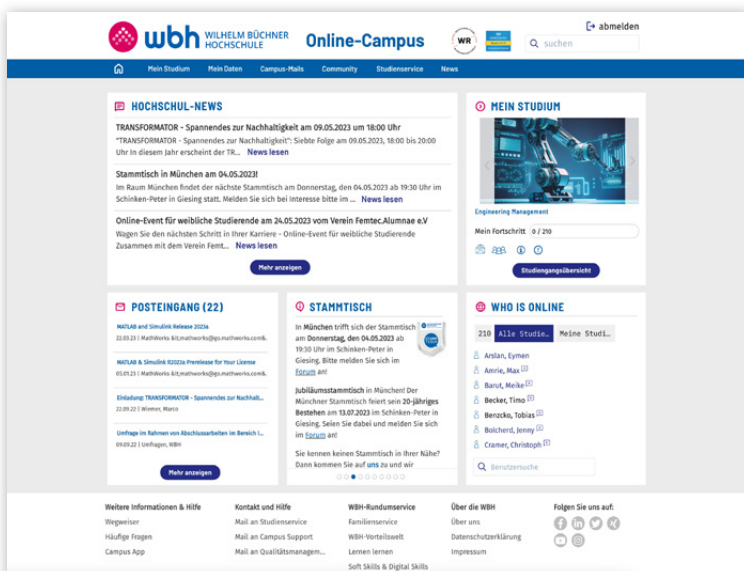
wbh WILHELM BÜCHNER HOCHSCHULE Online-Campus

abmelden

suchen

Mein Studium Meine Daten Campus-Mails Community Studienservice News

HOCHSCHUL-NEWS

TRANSFORMATOR - Spannendes zur Nachhaltigkeit am 09.05.2023 um 18:00 Uhr

"TRANSFORMATOR - Spannendes zur Nachhaltigkeit": Siebte Folge am 09.05.2023, 18:00 bis 20:00 Uhr In diesem Jahr erscheint der TR... News lesen

Stammtisch in München am 04.05.2023!

Im Raum München findet der nächste Stammtisch am Donnerstag, den 04.05.2023 ab 19:30 Uhr im Schinken-Peter in Giesing statt. Melden Sie sich bei Interesse bitte im ... News lesen

Online-Event für weibliche Studierende am 24.05.2023 vom Verein Femtec.Alumnae e.V

Wagen Sie den nächsten Schritt in Ihrer Karriere - Online-Event für weibliche Studierende Zusammen mit dem Verein Femt... News lesen

Mehr anzeigen

MEIN STUDIUM

Engineering Management

Mein Fortschritt 0 / 210

Studiengangsübersicht

POSTEINGANG (22)

MATLAB and Simulink Release 2023a
22.03.23 | MathWorks &lt;mathworks@go.mathworks.com&

MATLAB & Simulink R2023a Prerelease for Your License
05.01.23 | MathWorks &lt;mathworks@go.mathworks.com&

Einladung TRANSFORMATOR - Spannendes zur Nachhaltigkeit
22.09.22 | Wimmer, Marco

Umfrage im Rahmen von Abschlussarbeiten im Bereich l...
09.09.22 | Umfragen, WBH

Mehr anzeigen

STAMMTISCH

In München trifft sich der Stammtisch am Donnerstag, den 04.05.2023 ab 19:30 Uhr im Schinken-Peter in Giesing. Bitte melden Sie sich im Forum an!

Jubiläumsstammtisch in München! Der Münchner Stammtisch feiert sein 20-jähriges Bestehen am 13.07.2023 im Schinken-Peter in Giesing. Seien Sie dabei und melden Sie sich im Forum an!

Sie kennen keinen Stammtisch in Ihrer Nähe? Dann kommen Sie auf uns zu und wir

WHO IS ONLINE

210 Alle Studie... Meine Studi...

Arslan, Eymen
Amrie, Max
Barut, Meike
Becker, Timo
Benczko, Tobias
Bolcherd, Jenny
Cramer, Christoph

Benutzersuche

Weitere Informationen & Hilfe
Wegweiser
Häufige Fragen
Campus App

Kontakt und Hilfe
Mail an Studienservice
Mail an Campus Support
Mail an Qualitätsmanagem...

WBH-Rundumservice
Familienservice
WBH-Vorteilswelt
Lernen lernen
Soft Skills & Digital Skills

Über die WBH
Über uns
Datenschutzerklärung
Impressum

Folgen Sie uns auf: